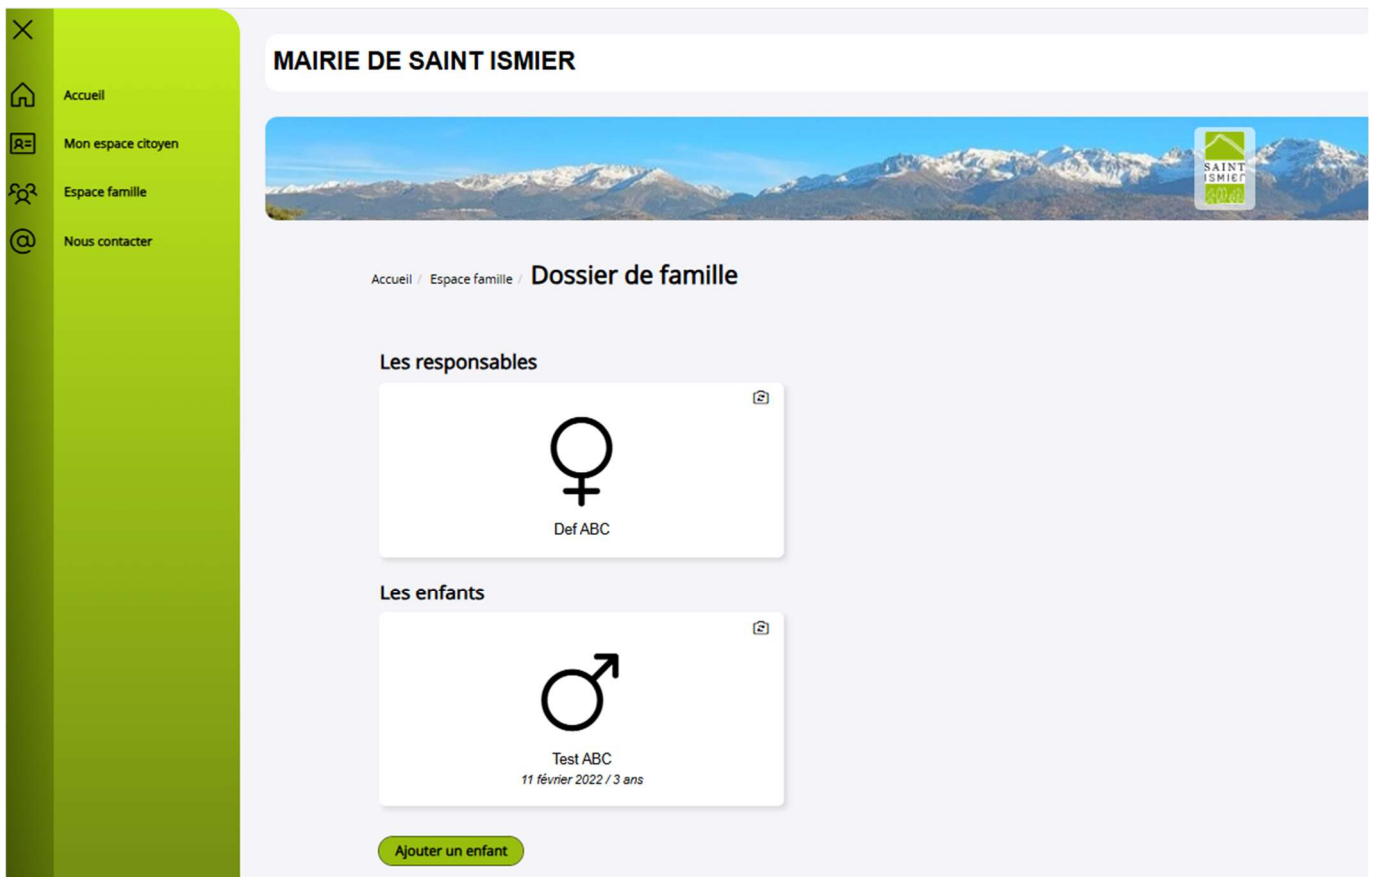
Accueil
Mon espace citoyen
Espace famille
Nous contacter

MAIRIE DE SAINT ISMIER

SAINT ISMIER

Accueil / Espace famille / Dossier de famille

Les responsables

Def ABC

Les enfants

Test ABC
11 février 2022 / 3 ans

Ajouter un enfant